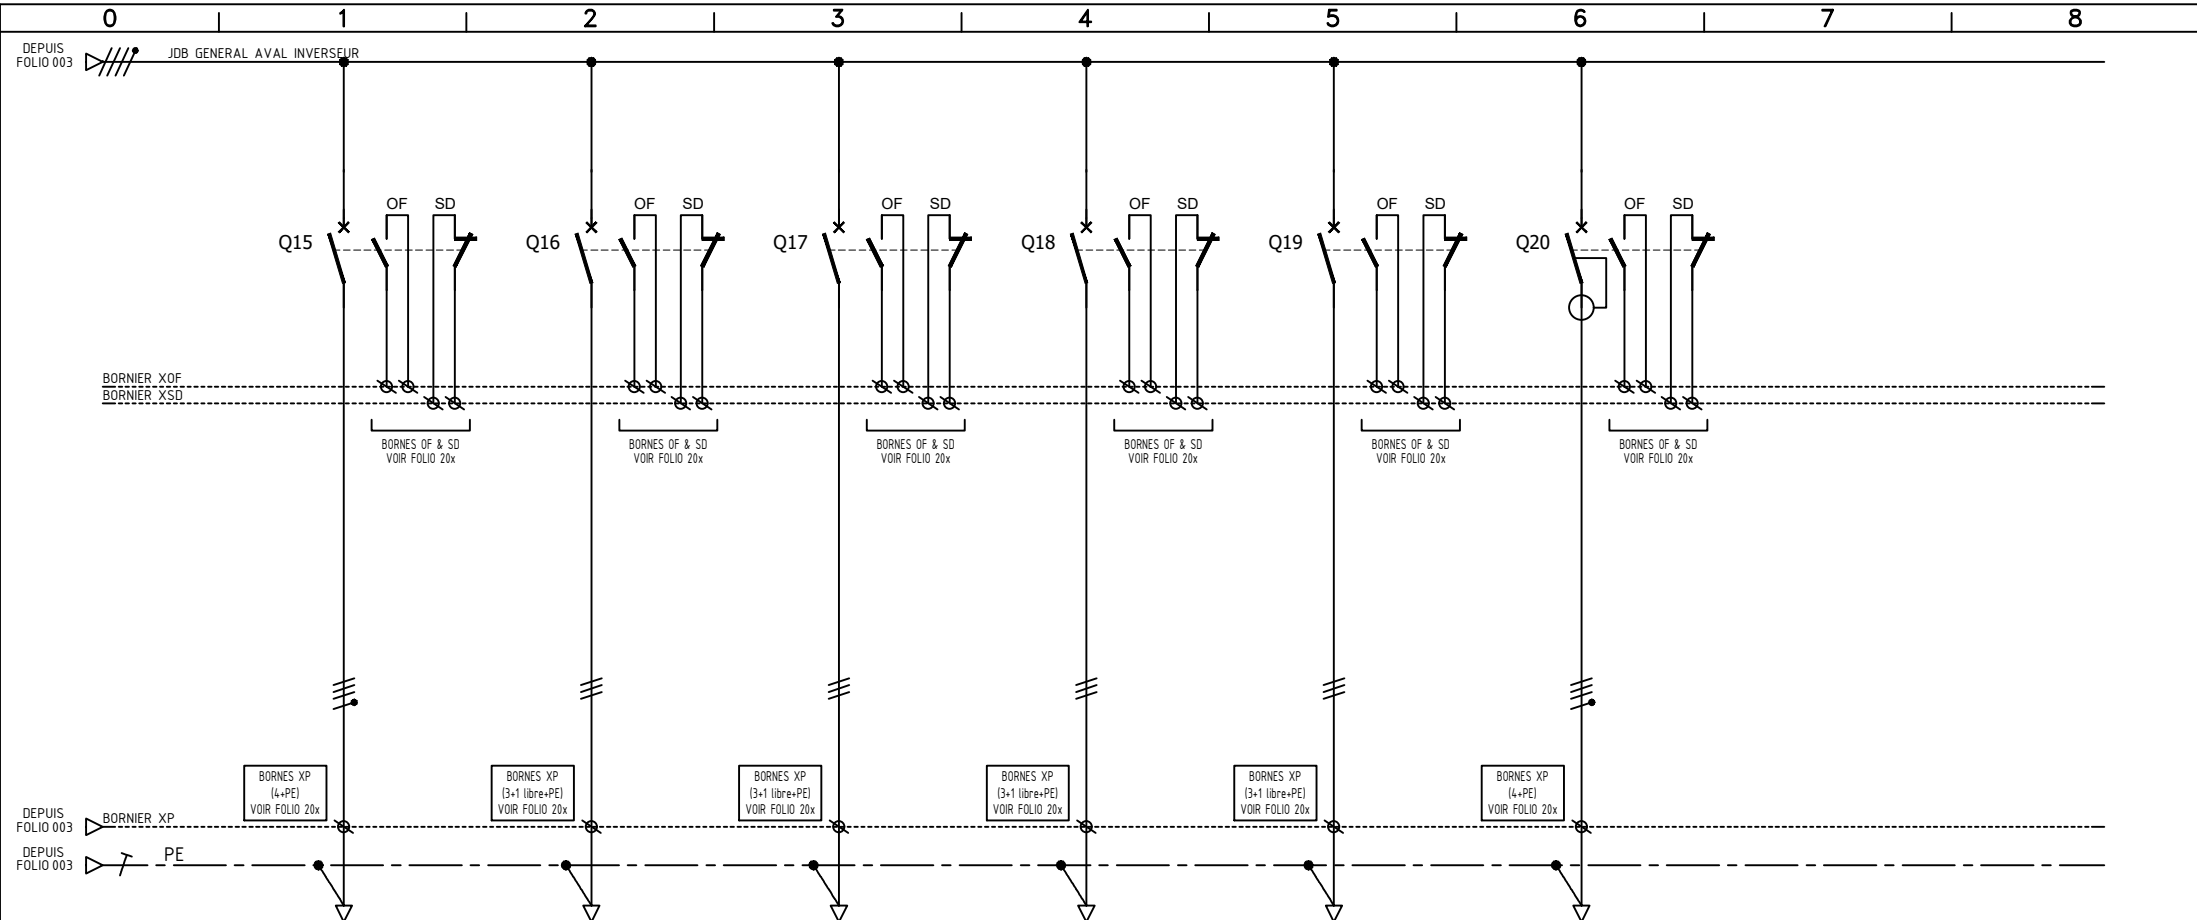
0 1 2 3 4 5 6 7 8

DEPUIS FOLIO 003

JDB GENERAL AVAL INVERSEUR

OF SD OF SD OF SD OF SD OF SD OF SD

Q15 Q16 Q17 Q18 Q19 Q20

BORNIER XOF
BORNIER XSD

BORNES OF & SD VOIR FOLIO 20x

BORNES OF & SD VOIR FOLIO 20x

BORNES OF & SD VOIR FOLIO 20x

BORNES OF & SD VOIR FOLIO 20x

BORNES OF & SD VOIR FOLIO 20x

BORNES OF & SD VOIR FOLIO 20x

BORNES XP (4+PE) VOIR FOLIO 20x

BORNES XP (3+1 libre+PE) VOIR FOLIO 20x

BORNES XP (3+1 libre+PE) VOIR FOLIO 20x

BORNES XP (3+1 libre+PE) VOIR FOLIO 20x

BORNES XP (3+1 libre+PE) VOIR FOLIO 20x

BORNES XP (4+PE) VOIR FOLIO 20x

DEPUIS FOLIO 003
BORNIER XP

DEPUIS FOLIO 003
PE